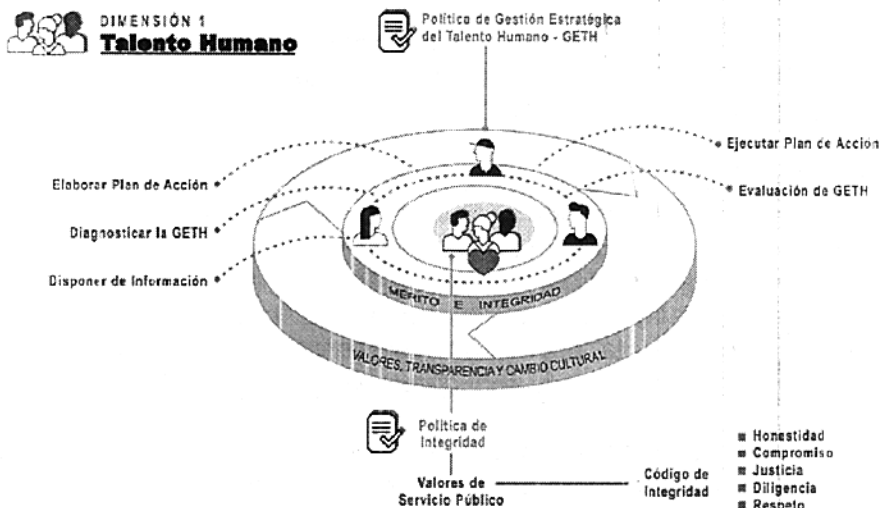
DIMENSIÓN 1
Talento Humano

Política de Gestión Estratégica del Talento Humano - GETH

Elaborar Plan de Acción

Diagnosticar la GETH

Disponer de Información

Ejecutar Plan de Acción

Evaluación de GETH

MÉRITO E INTEGRIDAD

VALORES, TRANSPARENCIA Y CAMBIO CULTURAL

Política de Integridad

Valores de Servicio Público

Código de Integridad

■ Honestidad
■ Compromiso
■ Justicia
■ Diligencia
■ Respeto